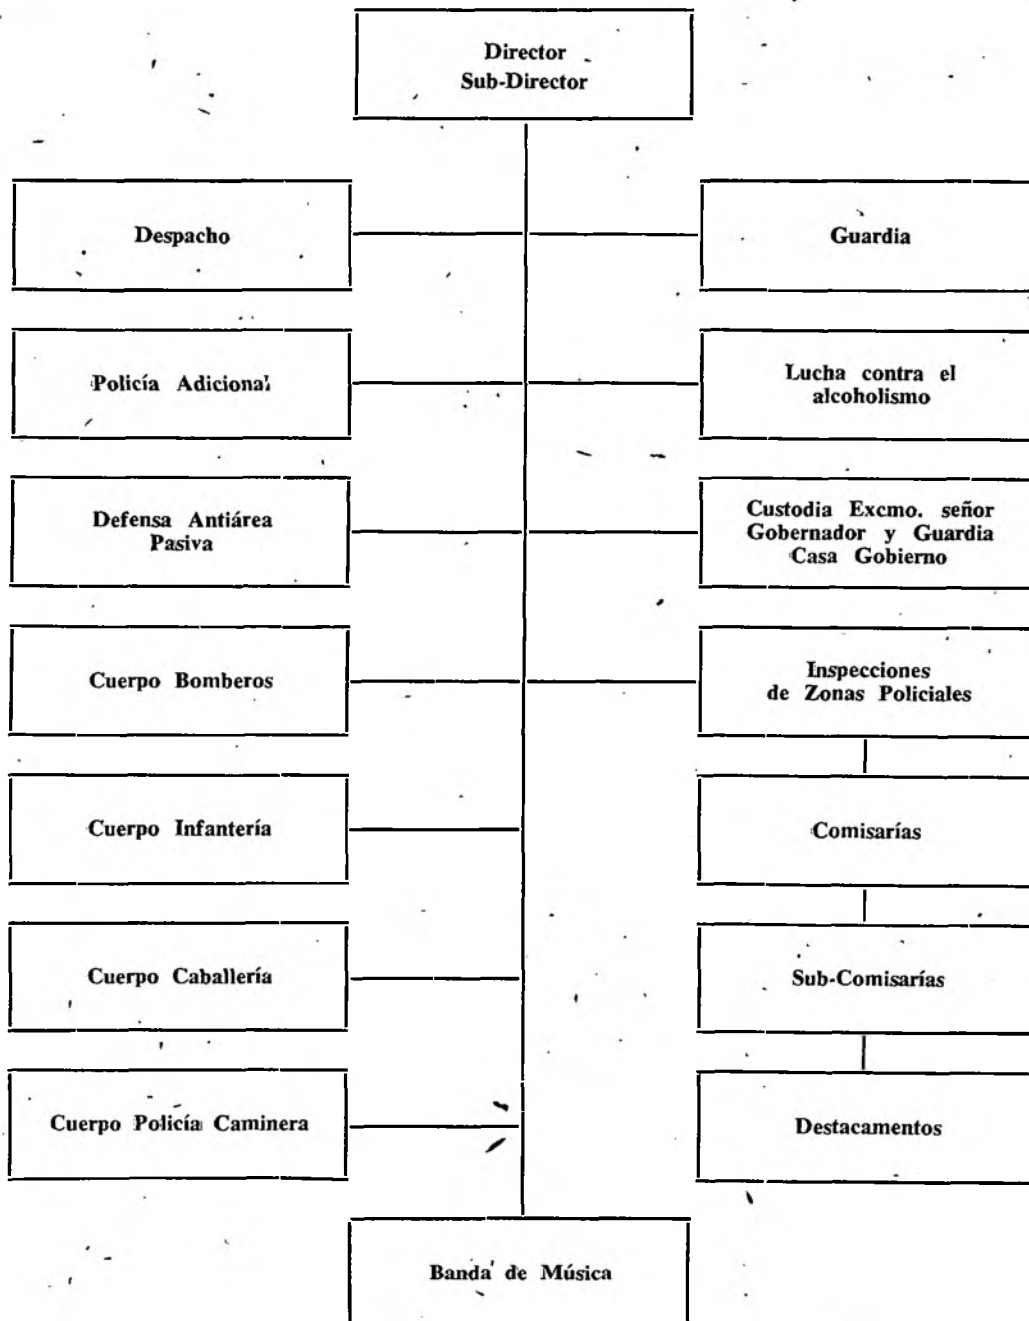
Director
Sub-Director

Despacho

Guardia

Policía Adicional

Lucha contra el alcoholismo

Defensa Antiárea Pasiva

Custodia Excmo. señor Gobernador y Guardia Casa Gobierno

Cuerpo Bomberos

Inspecciones de Zonas Policiales

Cuerpo Infantería

Comisarías

Cuerpo Caballería

Sub-Comisarías

Cuerpo Policía Caminera

Destacamentos

Banda de Música